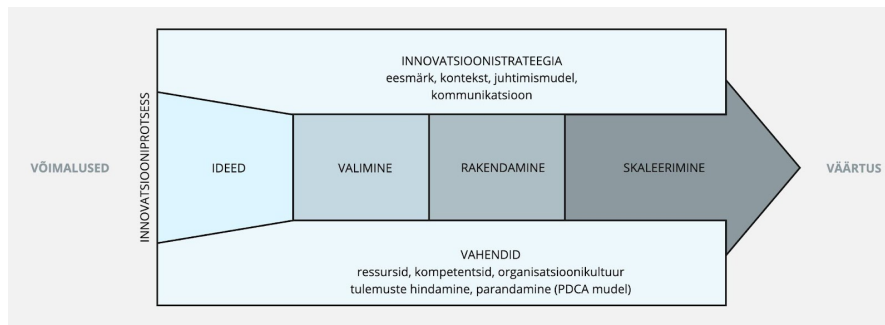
VÕIMALUSED

INNOVATSIOONIPROTSESS

INNOVATSIOONISTRATEEGIA
eesmärk, kontekst, juhtimismudel, kommunikatsioon

IDEED

VALIMINE

RAKENDAMINE

SKALEERIMINE

VAHENDID
ressursid, kompetentsid, organisatsioonikultuur
tulemuste hindamine, parandamine (PDCA mudel)

VÄÄRTUS